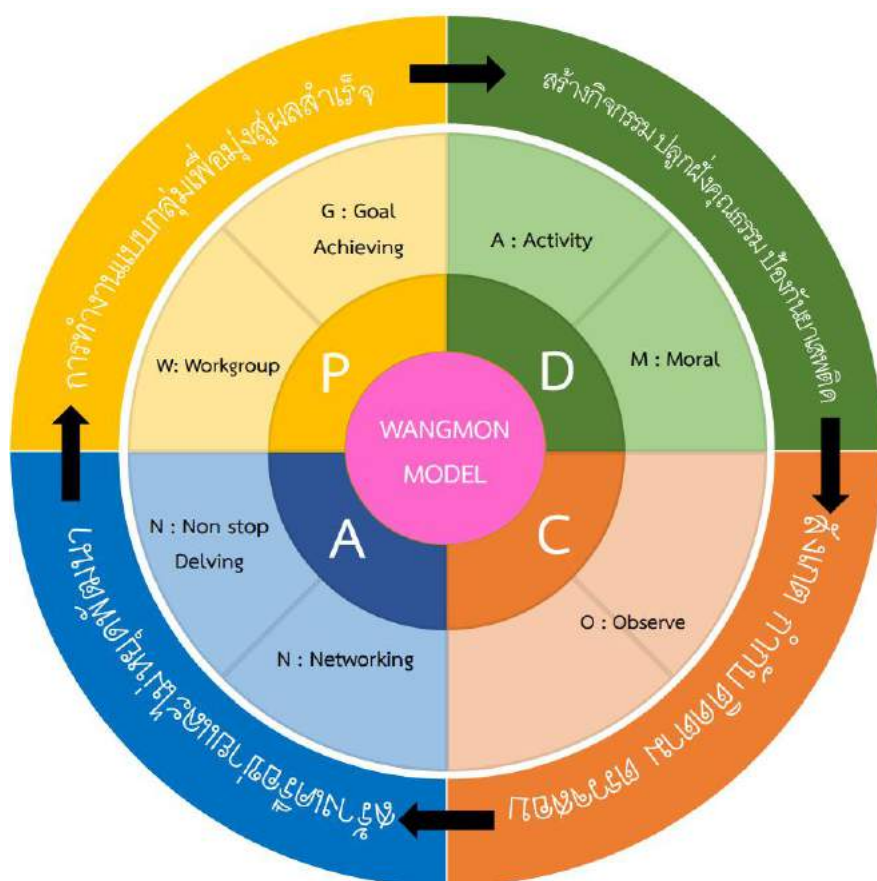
การทำงานแบบกลุ่มเพื่อมุ่งสู่ผลสำเร็จ

สร้างกิจกรรม ปลูกฝังคุณธรรม ป้องกันยาเสพติด

สังเกต กำกับติดตาม ตรวจสอบ

สร้างเครือข่ายให้มีพัฒนาการ

G : Goal Achieving

A : Activity

W: Workgroup

M : Moral

P

D

WANGMON MODEL

A

C

N : Non stop Delving

O : Observe

N : Networking